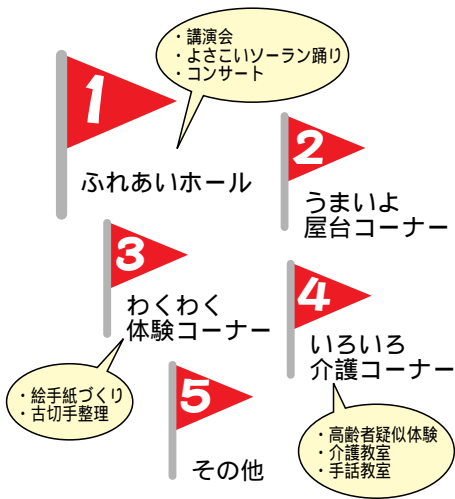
・講演会
・よさこいソーラン踊り
・コンサート

1
ふれあいホール

2
うまいよ
屋台コーナー

3
わくわく
体験コーナー

・絵手紙づくり
・古切手整理

4
いろいろ
介護コーナー

・高齢者疑似体験
・介護教室
・手話教室

5
その他